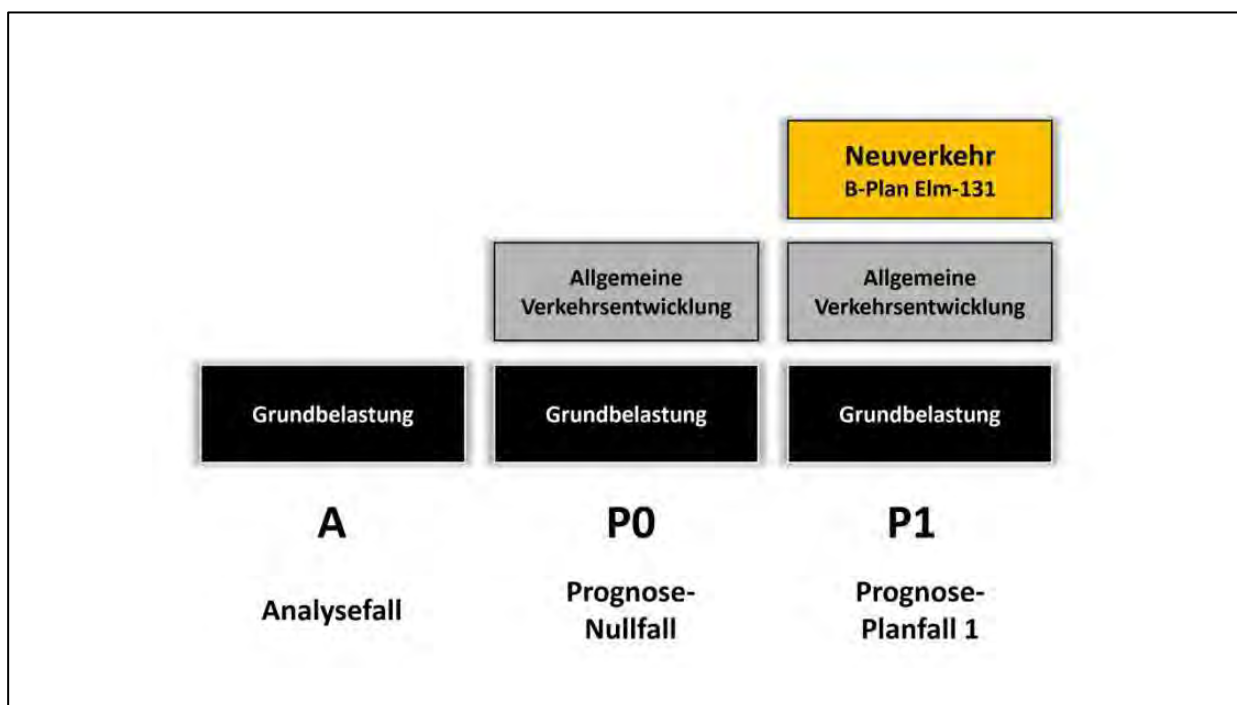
Neuverkehr
B-Plan Elm-131

Allgemeine Verkehrsentwicklung

Allgemeine Verkehrsentwicklung

Grundbelastung

Grundbelastung

Grundbelastung

A

Analysefall

P0

Prognose-Nullfall

P1

Prognose-Planfall 1